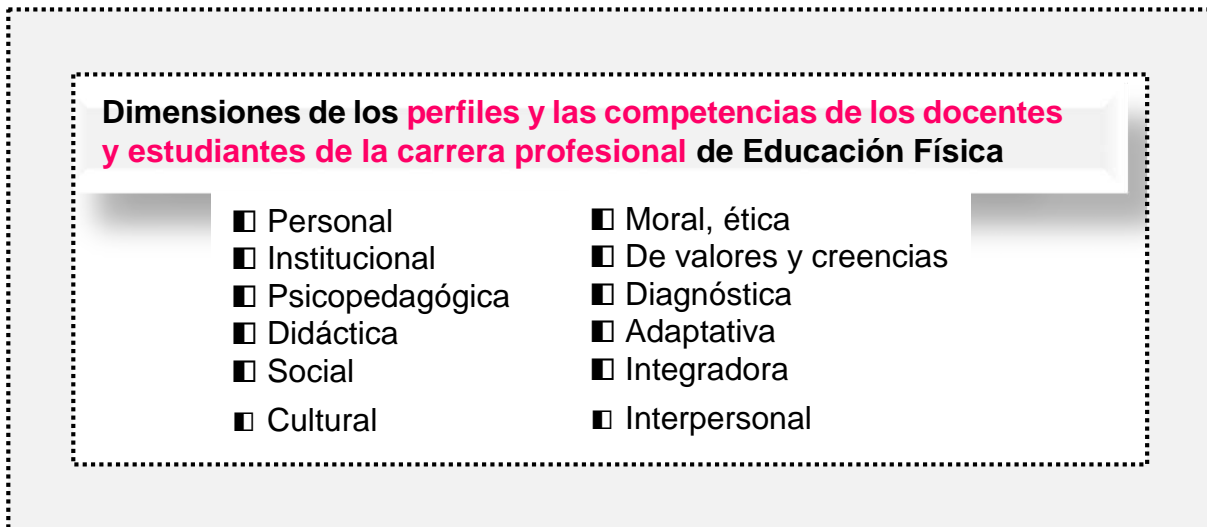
**Dimensiones de los perfiles y las competencias de los docentes y estudiantes de la carrera profesional de Educación Física**

◧ Personal
◧ Institucional
◧ Psicopedagógica
◧ Didáctica
◧ Social
◧ Cultural

◧ Moral, ética
◧ De valores y creencias
◧ Diagnóstica
◧ Adaptativa
◧ Integradora
◧ Interpersonal